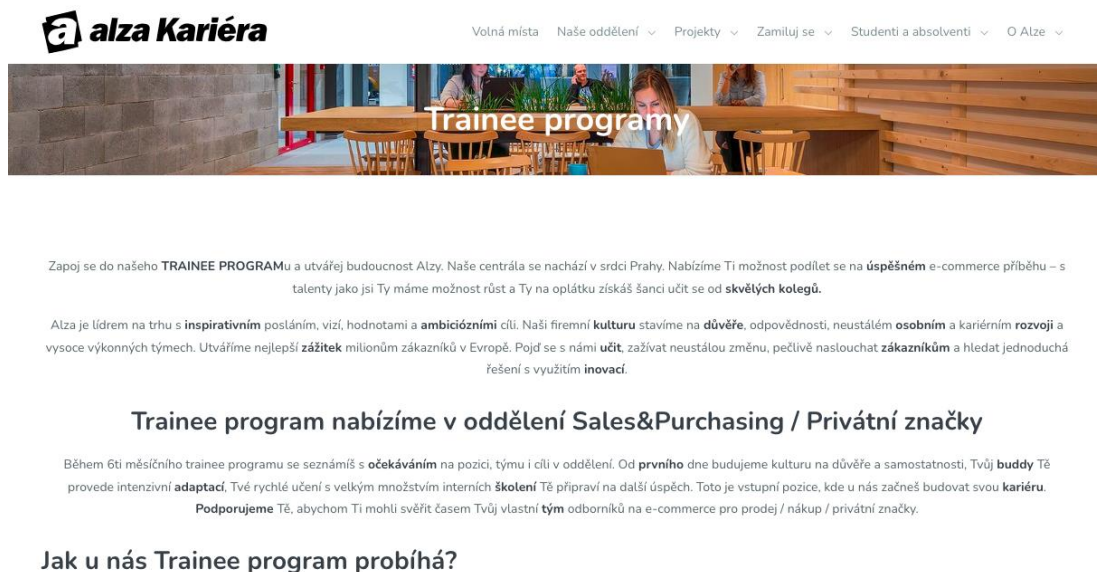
alza Kariéra

Volná místa Naše oddělení Projekty Zamiluj se Studenti a absolventi O Alze

Trainee programy

Zapoj se do našeho TRAINEE PROGRAMu a utvářej budoucnost Alzy. Naše centrála se nachází v srdci Prahy. Nabízíme Ti možnost podílet se na úspěšném e-commerce příběhu – s talenty jako jsi Ty máme možnost růst a Ty na oplátku získáš šanci učit se od skvělých kolegů.

Alza je lídrem na trhu s inspirativním posláním, vizí, hodnotami a ambiciózními cíli. Naši firemní kulturu stavíme na důvěře, odpovědnosti, neustálém osobním a kariérním rozvoji a vysoce výkonných týmech. Utváříme nejlepší zážitek milionům zákazníků v Evropě. Pojď se s námi učit, zažívat neustálou změnu, pečlivě naslouchat zákazníkům a hledat jednoduchá řešení s využitím inovací.

Trainee program nabízíme v oddělení Sales&Purchasing / Privátní značky

Během 6ti měsíčního trainee programu se seznámíš s očekáváním na pozici, týmu i cíli v oddělení. Od prvního dne budujeme kulturu na důvěře a samostatnosti, Tvůj buddy Tě provede intenzivní adaptací, Tvé rychlé učení s velkým množstvím interních školení Tě připraví na další úspěch. Toto je vstupní pozice, kde u nás začneš budovat svou kariéru. Podporujeme Tě, abychom Ti mohli svěřit časem Tvůj vlastní tým odborníků na e-commerce pro prodej / nákup / privátní značky.

Jak u nás Trainee program probíhá?